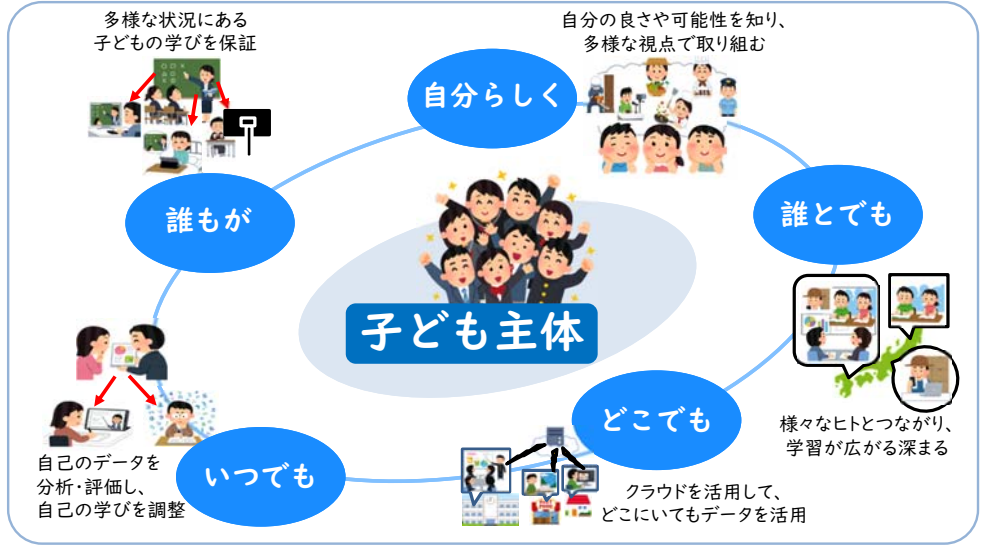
多様な状況にある
子どもの学びを保証

自分の良さや可能性を知り、
多様な視点で取り組む

自分らしく

誰もが

誰とでも

子ども主体

様々なヒトとつながり、
学習が広がる深まる

どこでも

いつでも

自己のデータを
分析・評価し、
自己の学びを調整

クラウドを活用して、
どこにいてもデータを活用